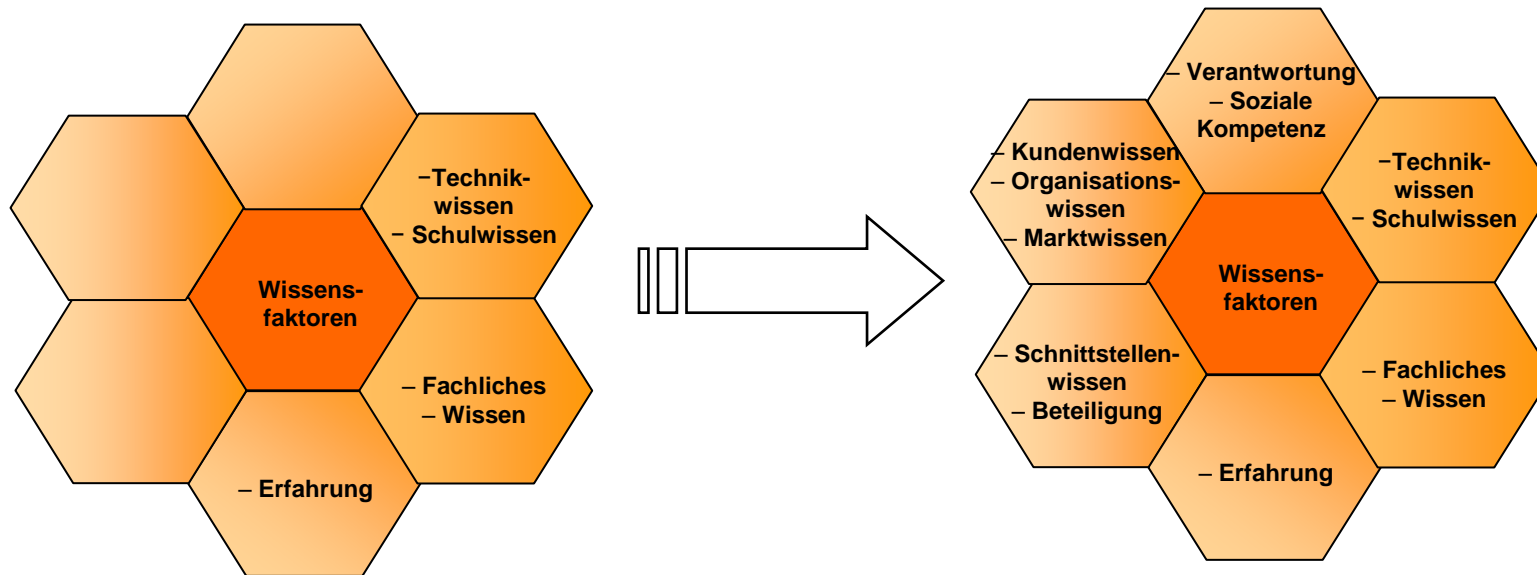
–Technikwissen
– Schulwissen

Wissensfaktoren

– Fachliches
– Wissen

– Erfahrung

– Verantwortung
– Soziale Kompetenz

– Kundenwissen
– Organisationswissen
– Marktwissen

–Technikwissen
– Schulwissen

Wissensfaktoren

– Schnittstellenwissen
– Beteiligung

– Fachliches
– Wissen

– Erfahrung